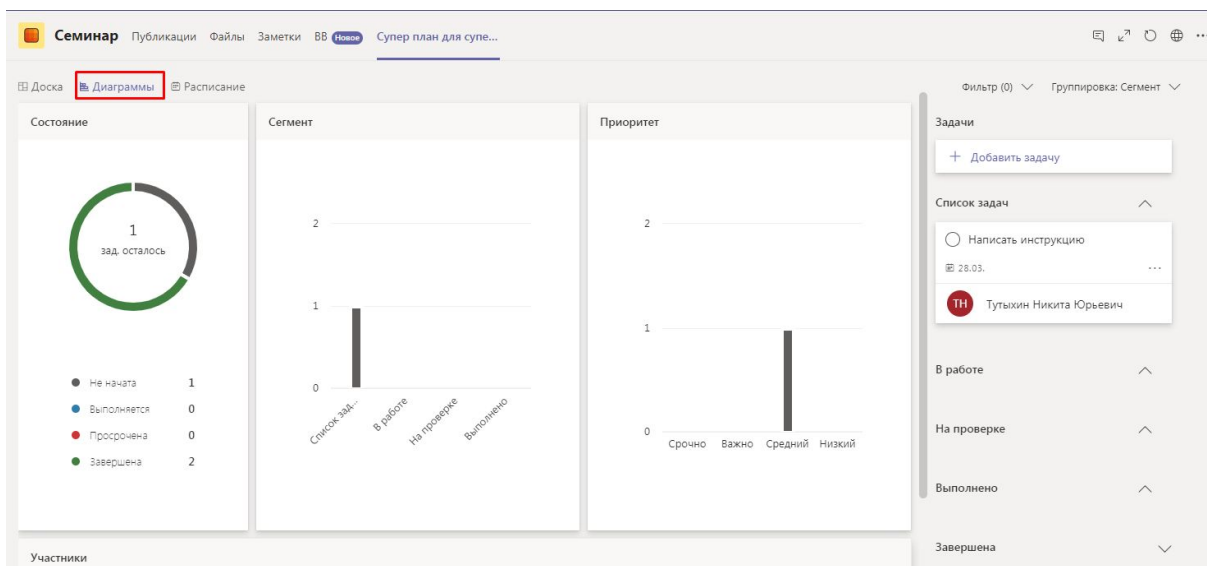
Семинар Публикации Файлы Заметки ВВ Новое Супер план для супе...

Доска Диаграммы Расписание

Фильтр (0) Группировка: Сегмент

Состояние

1
зад. осталось

| | |
|---|---|
| Не начата | 1 |
| Выполняется | 0 |
| Просрочена | 0 |
| Завершена | 2 |

Сегмент

2
1
0
Список зад... В работе На проверке Выполнено

Приоритет

2
1
0
Срочно Важно Средний Низкий

Задачи

+ Добавить задачу

Список задач

Написать инструкцию

28.03.

ТН Тутыхин Никита Юрьевич

В работе

На проверке

Выполнено

Завершена

Участники